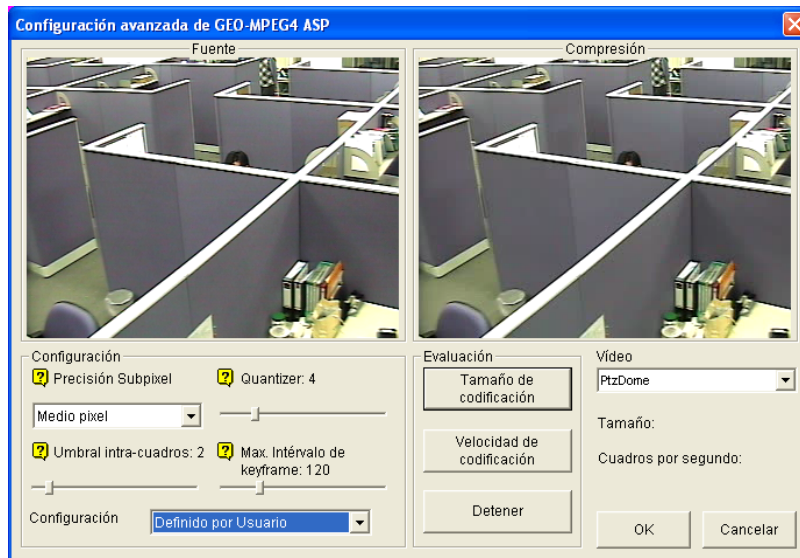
Configuración avanzada de GEO-MPEG4 ASP

Fuente

Compresión

Configuración

? Precisión Subpixel

? Quantizer: 4

Medio pixel

? Umbral intra-cuadros: 2

? Max. Intérvalo de keyframe: 120

Configuración

Definido por Usuario

Evaluación

Tamaño de codificación

Velocidad de codificación

Detener

Vídeo

PtzDome

Tamaño:

Cuadros por segundo:

OK

Cancelar